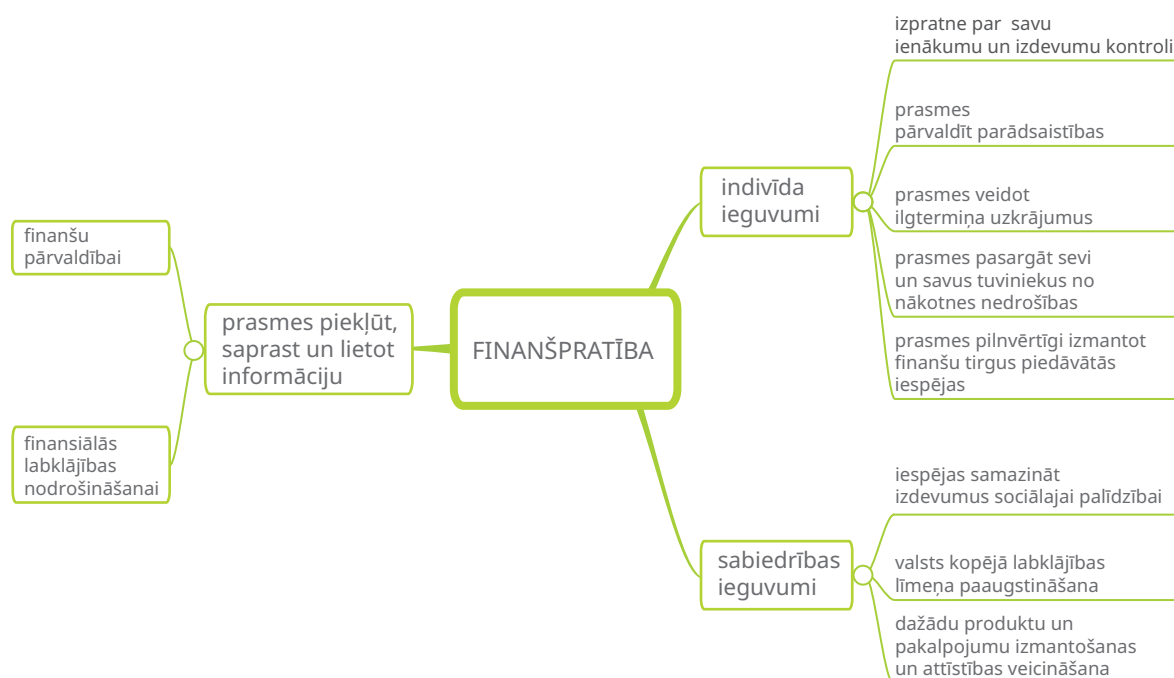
FINANŠPRATĪBA

prasmes piekļūt, saprast un lietot informāciju

finanšu pārvaldībai

finansiālās labklājības nodrošināšanai

indivīda ieguvumi

izpratne par savu ienākumu un izdevumu kontroli

prasmes pārvaldīt parādsaistības

prasmes veidot ilgtermiņa uzkrājumus

prasmes pasargāt sevi un savus tuviniekus no nākotnes nedrošības

prasmes pilnvērtīgi izmantot finanšu tirgus piedāvātās iespējas

sabiedrības ieguvumi

iespējas samazināt izdevumus sociālajai palīdzībai

valsts kopējā labklājības līmeņa paaugstināšana

dažādu produktu un pakalpojumu izmantošanas un attīstības veicināšana